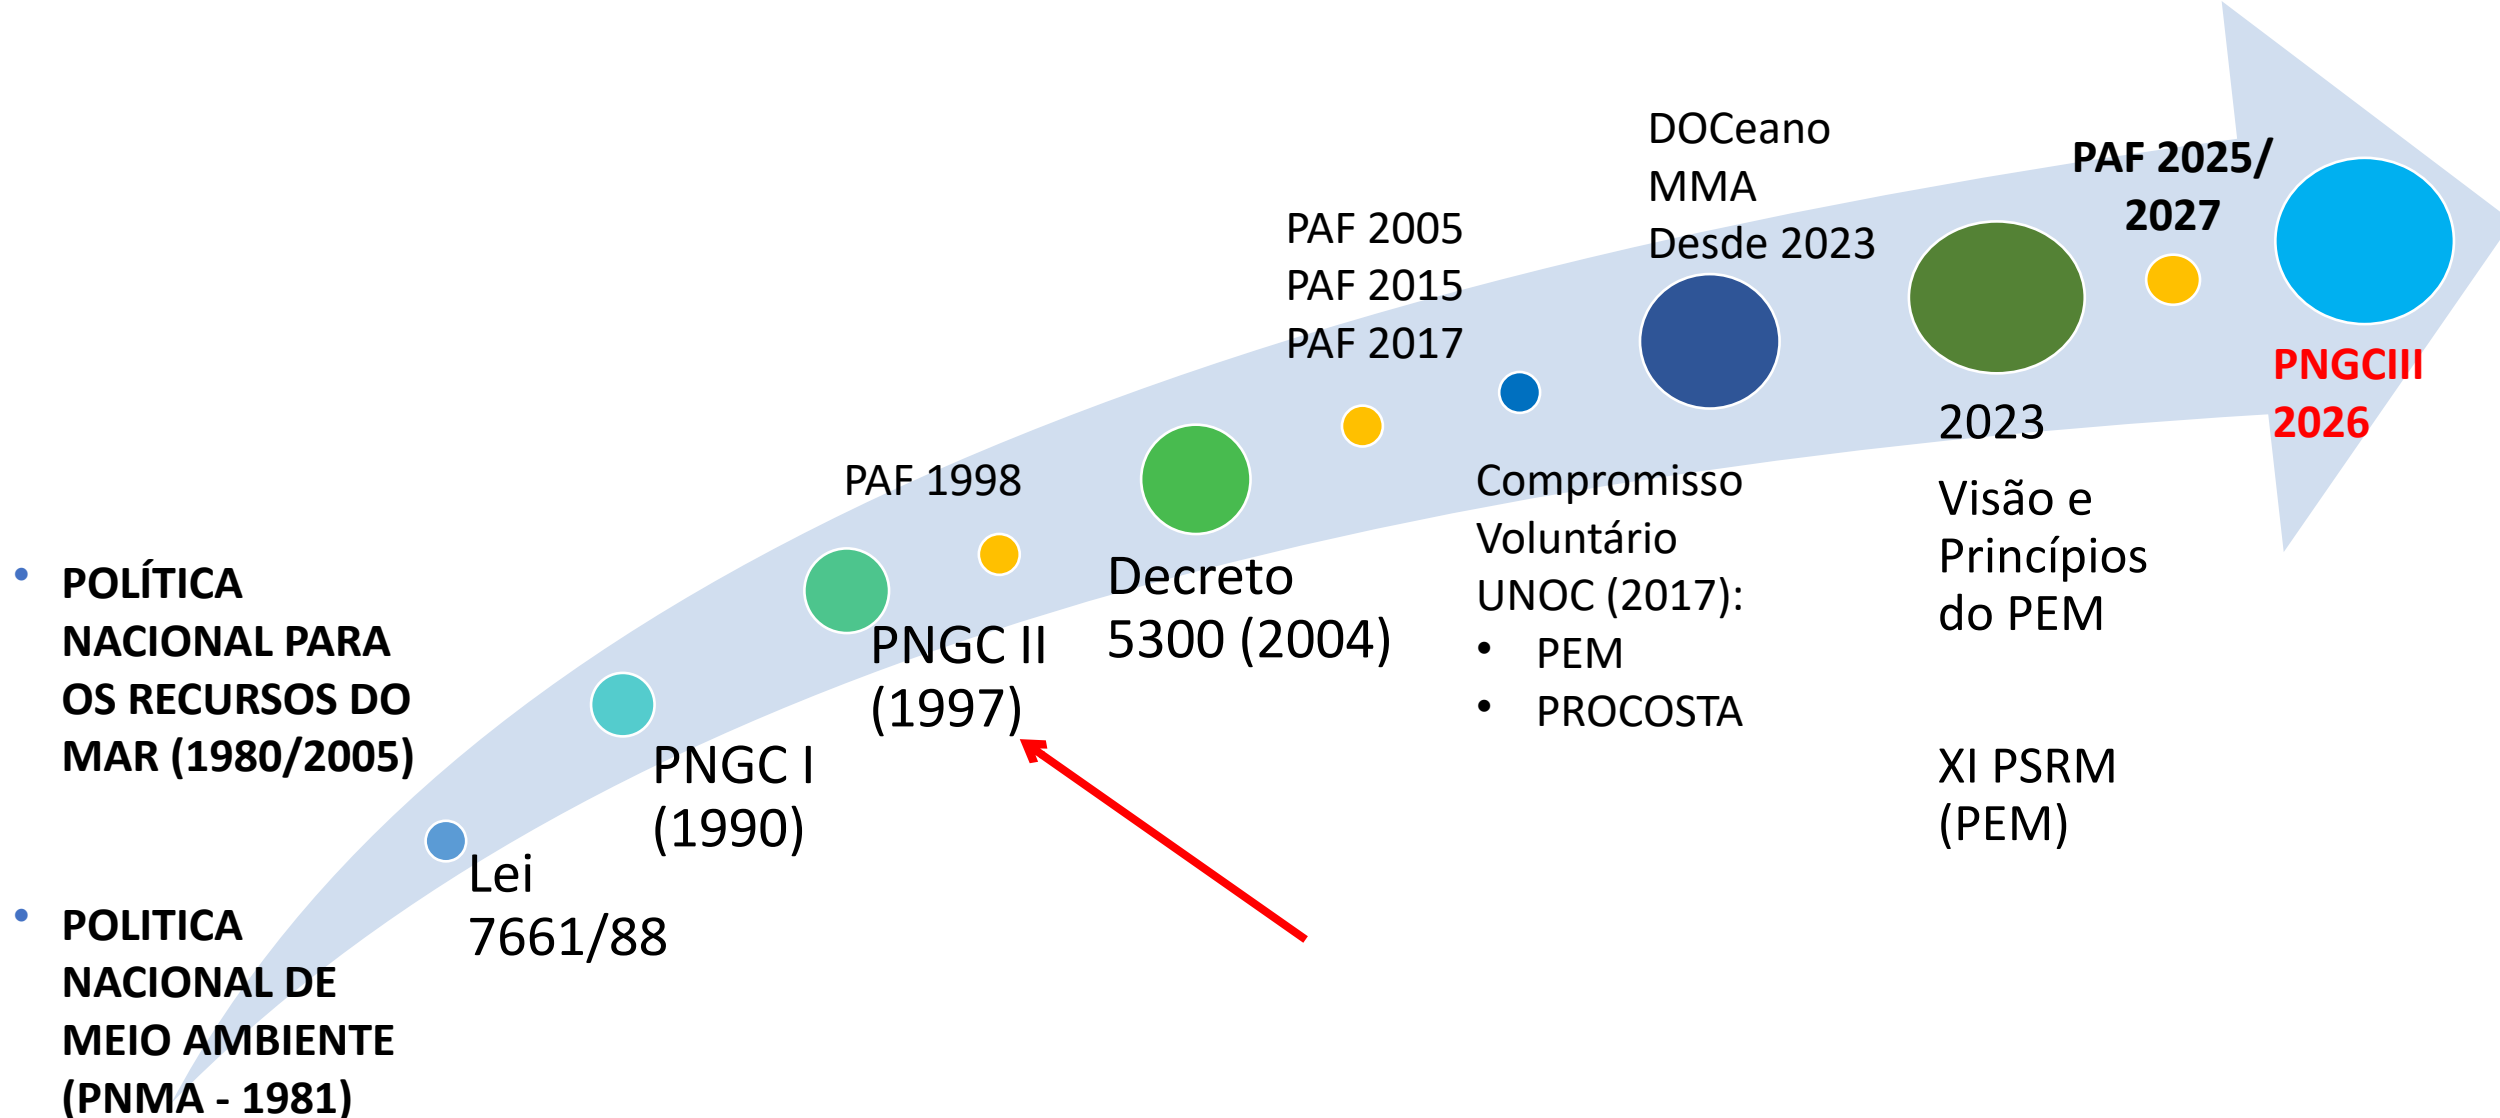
• POLÍTICA NACIONAL PARA OS RECURSOS DO MAR (1980/2005)

• POLITICA NACIONAL DE MEIO AMBIENTE (PNMA - 1981)

Lei 7661/88

PNGC I (1990)

PAF 1998

PNGC II (1997)

Decreto 5300 (2004)

PAF 2005
PAF 2015
PAF 2017

Compromisso Voluntário UNOC (2017):
• PEM
• PROCOSTA

DOCeano
MMA
Desde 2023

2023
Visão e Princípios do PEM

XI PSRM (PEM)

PAF 2025/ 2027

PNGCIII 2026